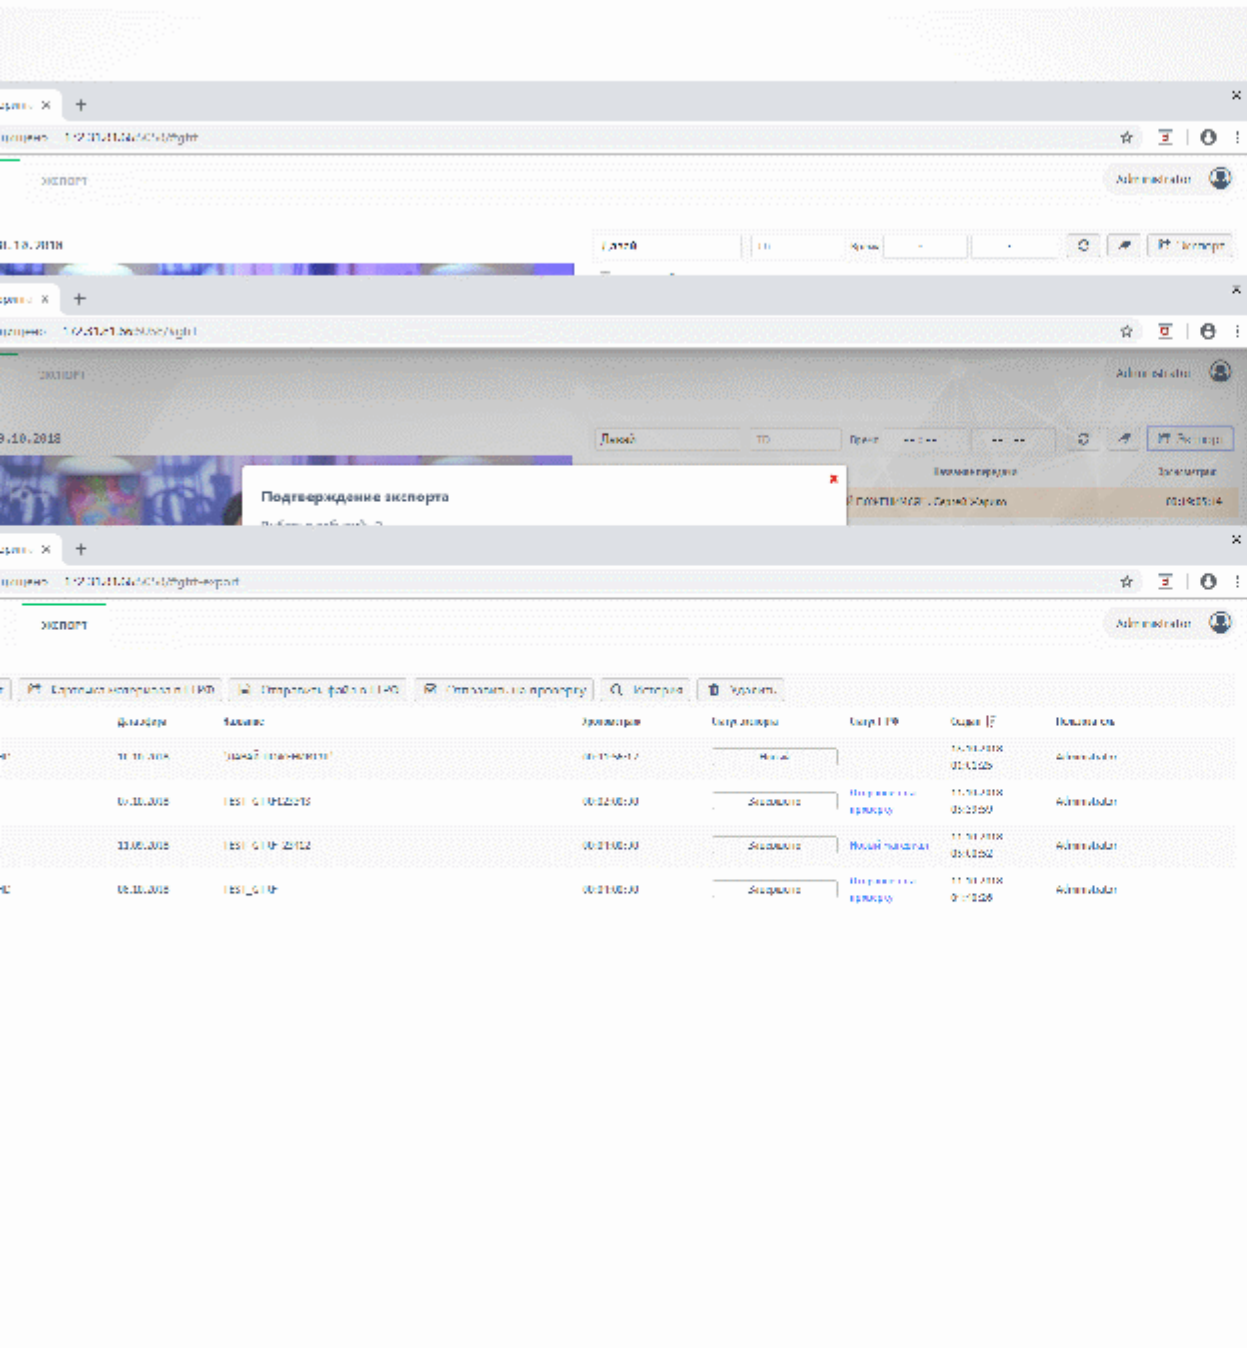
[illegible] ×
+
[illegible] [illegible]
ЭКСПОРТ
Administrator
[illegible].10.2018
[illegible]
Экспорт

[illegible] ×
+
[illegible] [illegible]
ЭКСПОРТ
Administrator
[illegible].10.2018
Экспорт
Подтверждение экспорта
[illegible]

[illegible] ×
+
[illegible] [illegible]
ЭКСПОРТ
Administrator
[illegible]
История
Удалить

| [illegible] | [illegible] | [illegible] | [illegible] | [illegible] | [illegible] | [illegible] |
|---|---|---|---|---|---|---|
| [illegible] | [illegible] | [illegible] | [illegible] | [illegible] | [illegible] | Administrator |
| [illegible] | TEST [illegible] | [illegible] | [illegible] | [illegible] | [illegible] | Administrator |
| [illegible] | TEST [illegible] | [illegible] | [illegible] | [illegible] | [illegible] | Administrator |
| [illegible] | TEST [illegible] | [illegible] | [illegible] | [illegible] | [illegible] | Administrator |